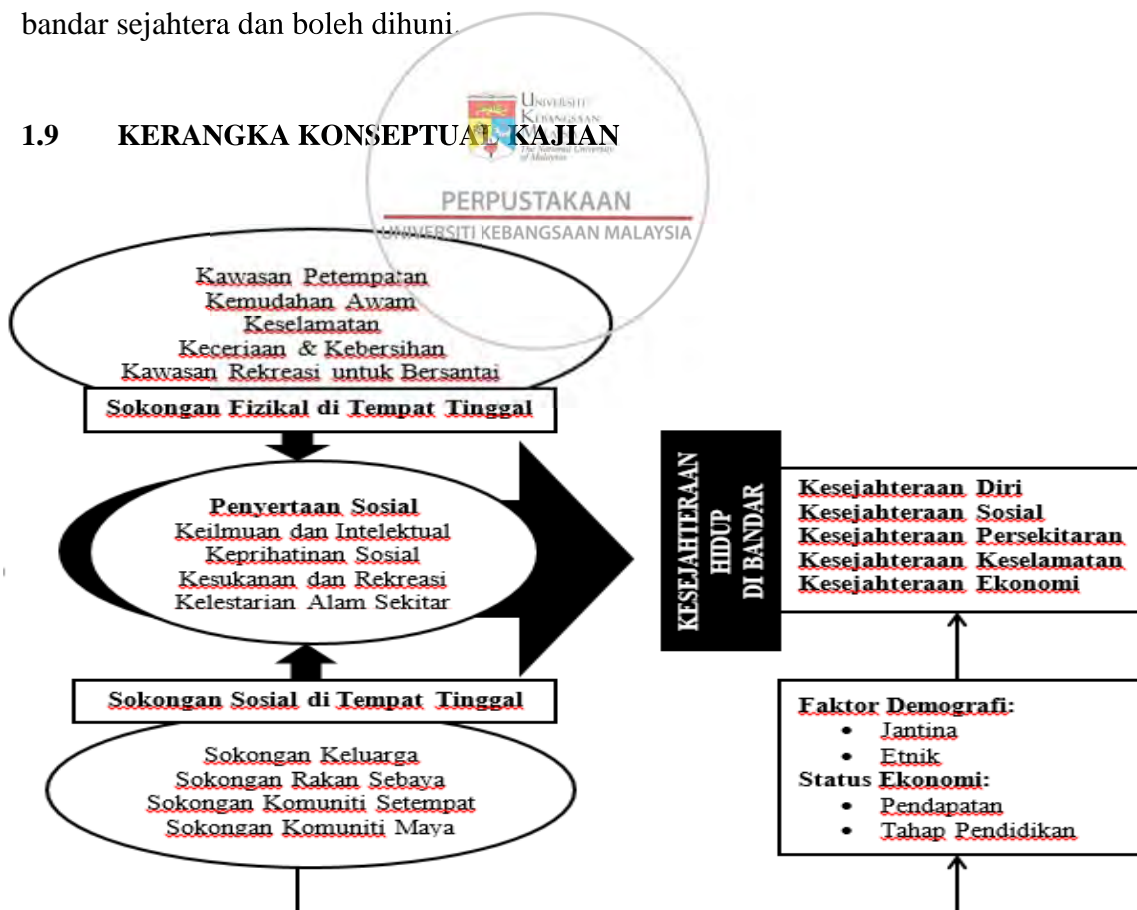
bandar sejahtera dan boleh dihuni.

1.9 KERANGKA KONSEPTUAL KAJIAN

UNIVERSITI KEBANGSAAN MALAYSIA
The National University of Malaysia
PERPUSTAKAAN
UNIVERSITI KEBANGSAAN MALAYSIA

Kawasan Petempatan
Kemudahan Awam
Keselamatan
Keceriaan & Kebersihan
Kawasan Rekreasi untuk Bersantai

Sokongan Fizikal di Tempat Tinggal

Penyertaan Sosial
Keilmuan dan Intelektual
Keprihatinan Sosial
Kesukanan dan Rekreasi
Kelestarian Alam Sekitar

Sokongan Sosial di Tempat Tinggal

Sokongan Keluarga
Sokongan Rakan Sebaya
Sokongan Komuniti Setempat
Sokongan Komuniti Maya

KESEJAHTERAAN HIDUP DI BANDAR

Kesejahteraan Diri
Kesejahteraan Sosial
Kesejahteraan Persekitaran
Kesejahteraan Keselamatan
Kesejahteraan Ekonomi

Faktor Demografi:
• Jantina
• Etnik
Status Ekonomi:
• Pendapatan
• Tahap Pendidikan